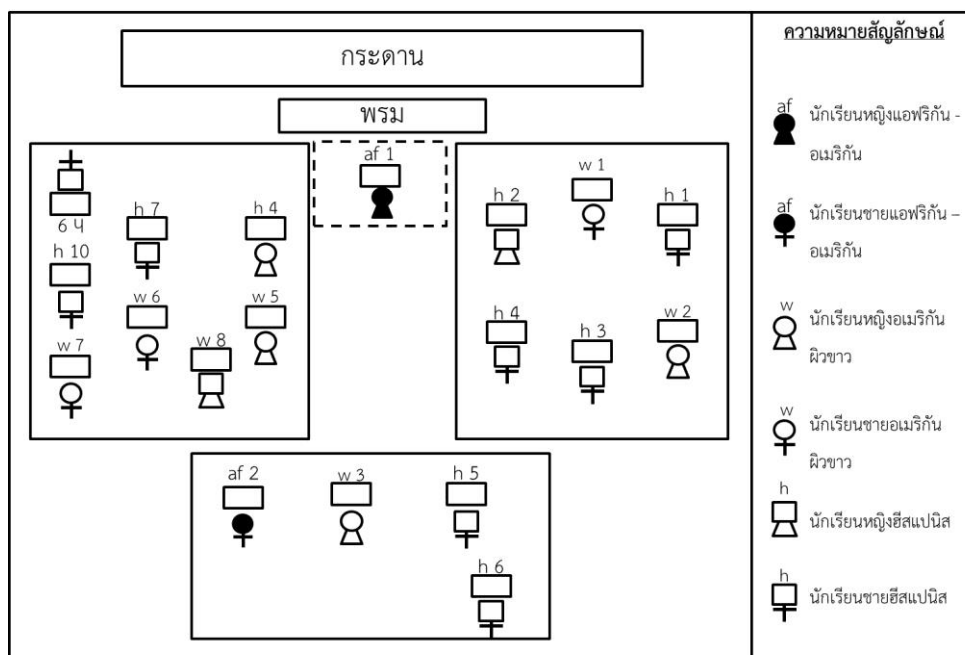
กระดาน

พรม

af 1

6 ч

h 7

h 4

h 10

w 6

w 5

w 7

w 8

w 1

h 2

h 1

h 4

h 3

w 2

af 2

w 3

h 5

h 6

ความหมายสัญลักษณ์

af นักเรียนหญิงแอฟริกัน - อเมริกัน

af นักเรียนชายแอฟริกัน – อเมริกัน

w นักเรียนหญิงอเมริกันผิวขาว

w นักเรียนชายอเมริกันผิวขาว

h นักเรียนหญิงฮีสแปนิส

h นักเรียนชายฮีสแปนิส